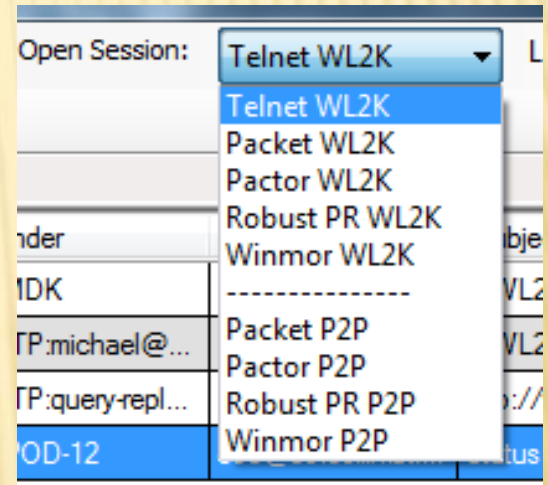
Open Session: Telnet WL2K L

Telnet WL2K
Packet WL2K
Pactor WL2K
Robust PR WL2K
Winmor WL2K
---------------
Packet P2P
Pactor P2P
Robust PR P2P
Winmor P2P

nder
MDK
TP:michael@...
TP:query-repl...
OD-12

ubje
WL2
WL2
://
tatus